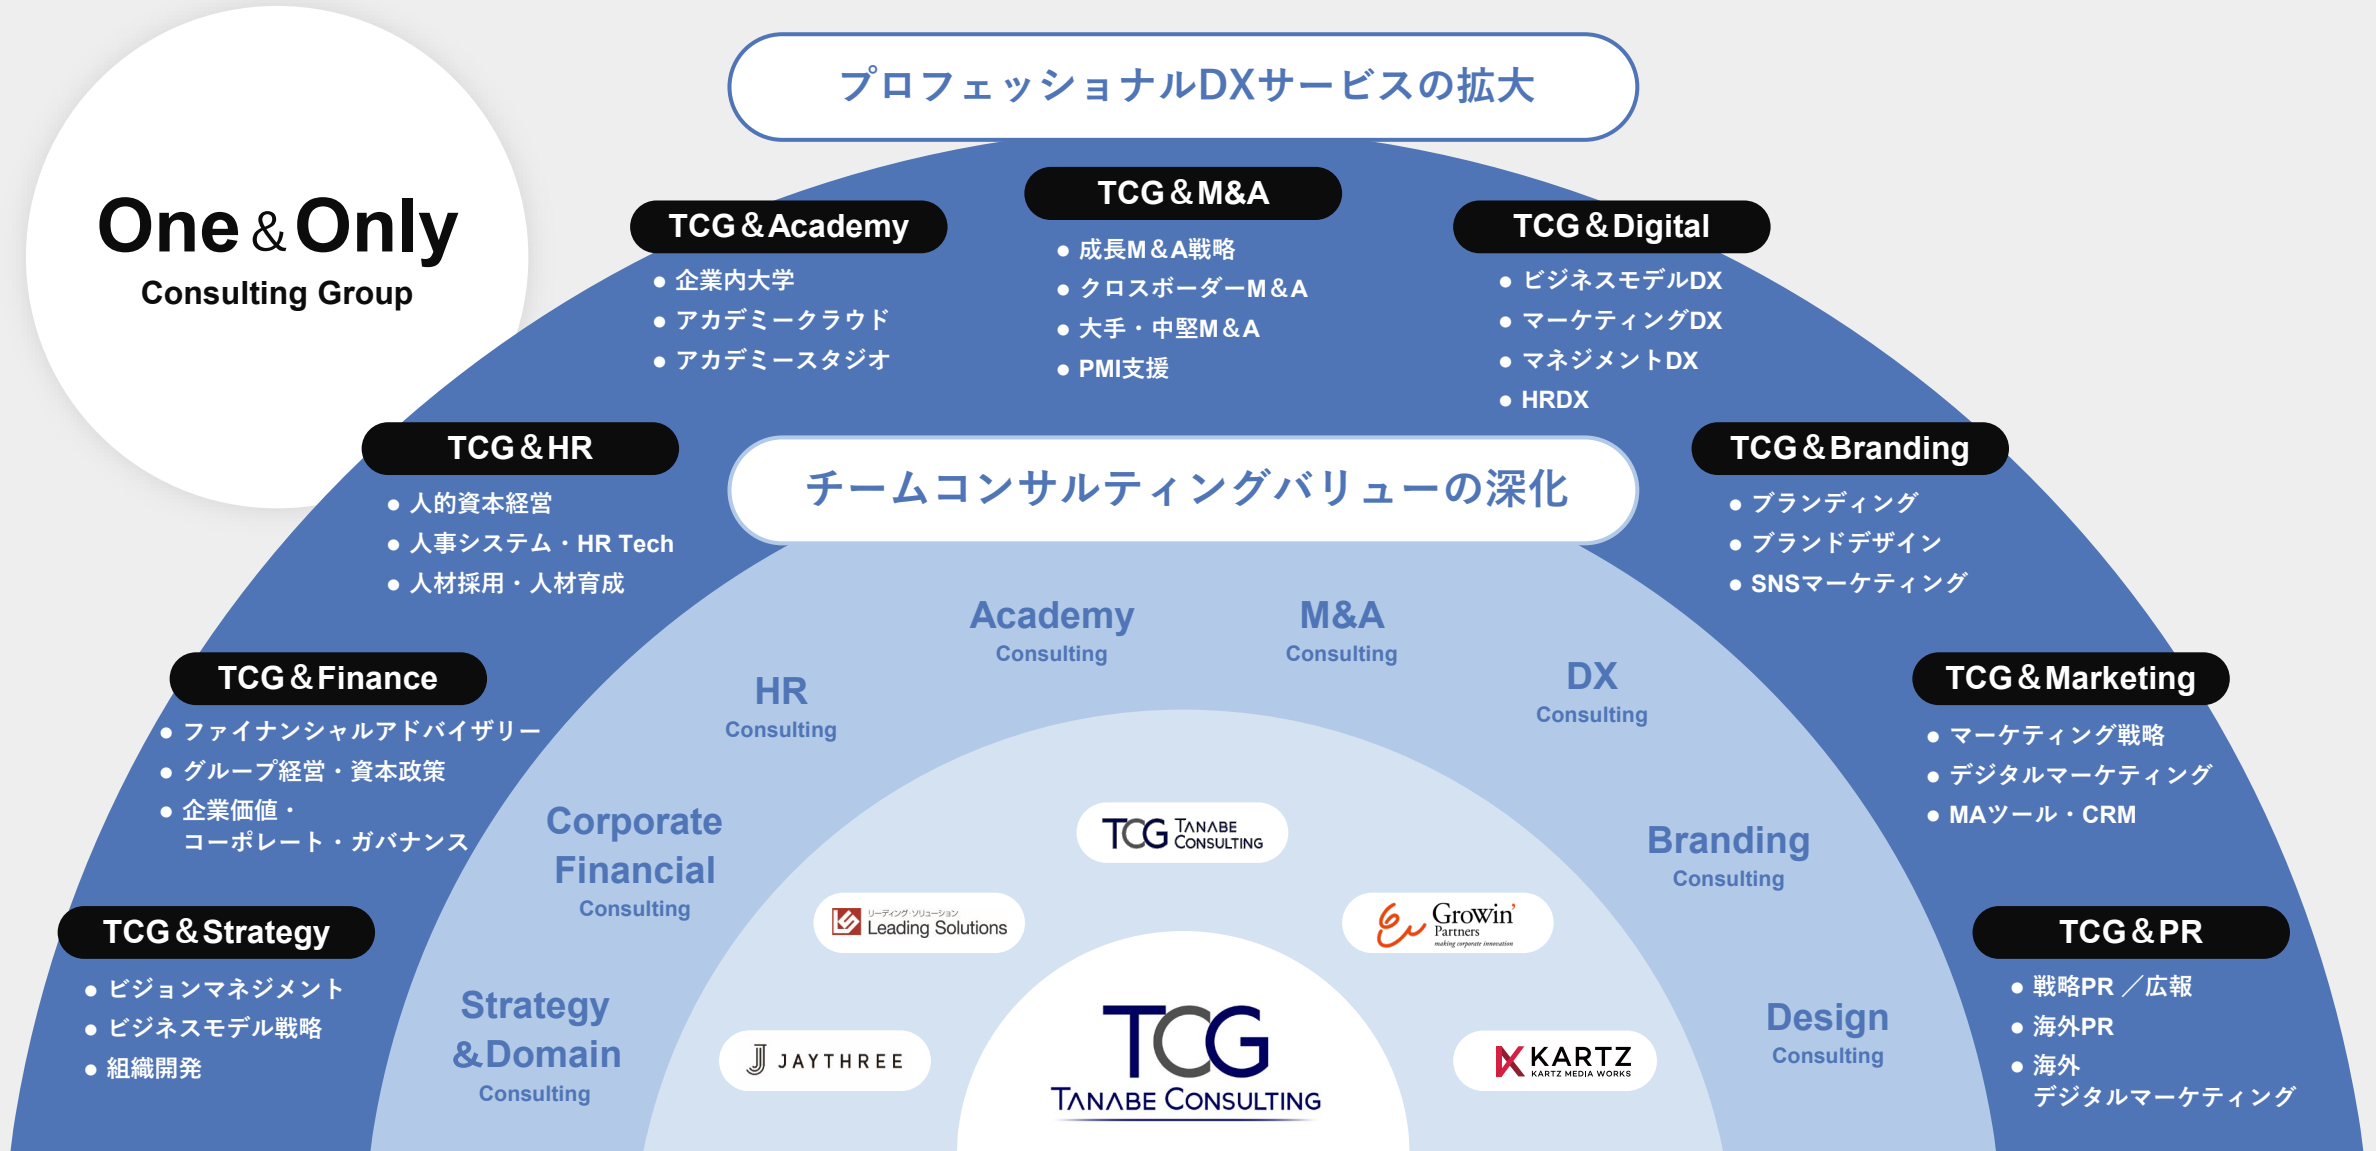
One & Only
Consulting Group

プロフェッショナルDXサービスの拡大

TCG & Academy
● 企業内大学
● アカデミークラウド
● アカデミースタジオ

TCG & M&A
● 成長M&A戦略
● クロスボーダーM&A
● 大手・中堅M&A
● PMI支援

TCG & Digital
● ビジネスモデルDX
● マーケティングDX
● マネジメントDX
● HRDX

TCG & HR
● 人的資本経営
● 人事システム・HR Tech
● 人材採用・人材育成

チームコンサルティングバリューの深化

TCG & Branding
● ブランディング
● ブランドデザイン
● SNSマーケティング

TCG & Finance
● ファイナンシャルアドバイザリー
● グループ経営・資本政策
● 企業価値・コーポレート・ガバナンス

TCG & Marketing
● マーケティング戦略
● デジタルマーケティング
● MAツール・CRM

TCG & Strategy
● ビジョンマネジメント
● ビジネスモデル戦略
● 組織開発

TCG & PR
● 戦略PR／広報
● 海外PR
● 海外デジタルマーケティング

Academy Consulting
M&A Consulting
HR Consulting
DX Consulting
Corporate Financial Consulting
Branding Consulting
Strategy & Domain Consulting
Design Consulting

TCG TANABE CONSULTING
リーディング・ソリューション Leading Solutions
Growin' Partners making corporate innovation
JAYTHREE
KARTZ KARTZ MEDIA WORKS
TCG TANABE CONSULTING